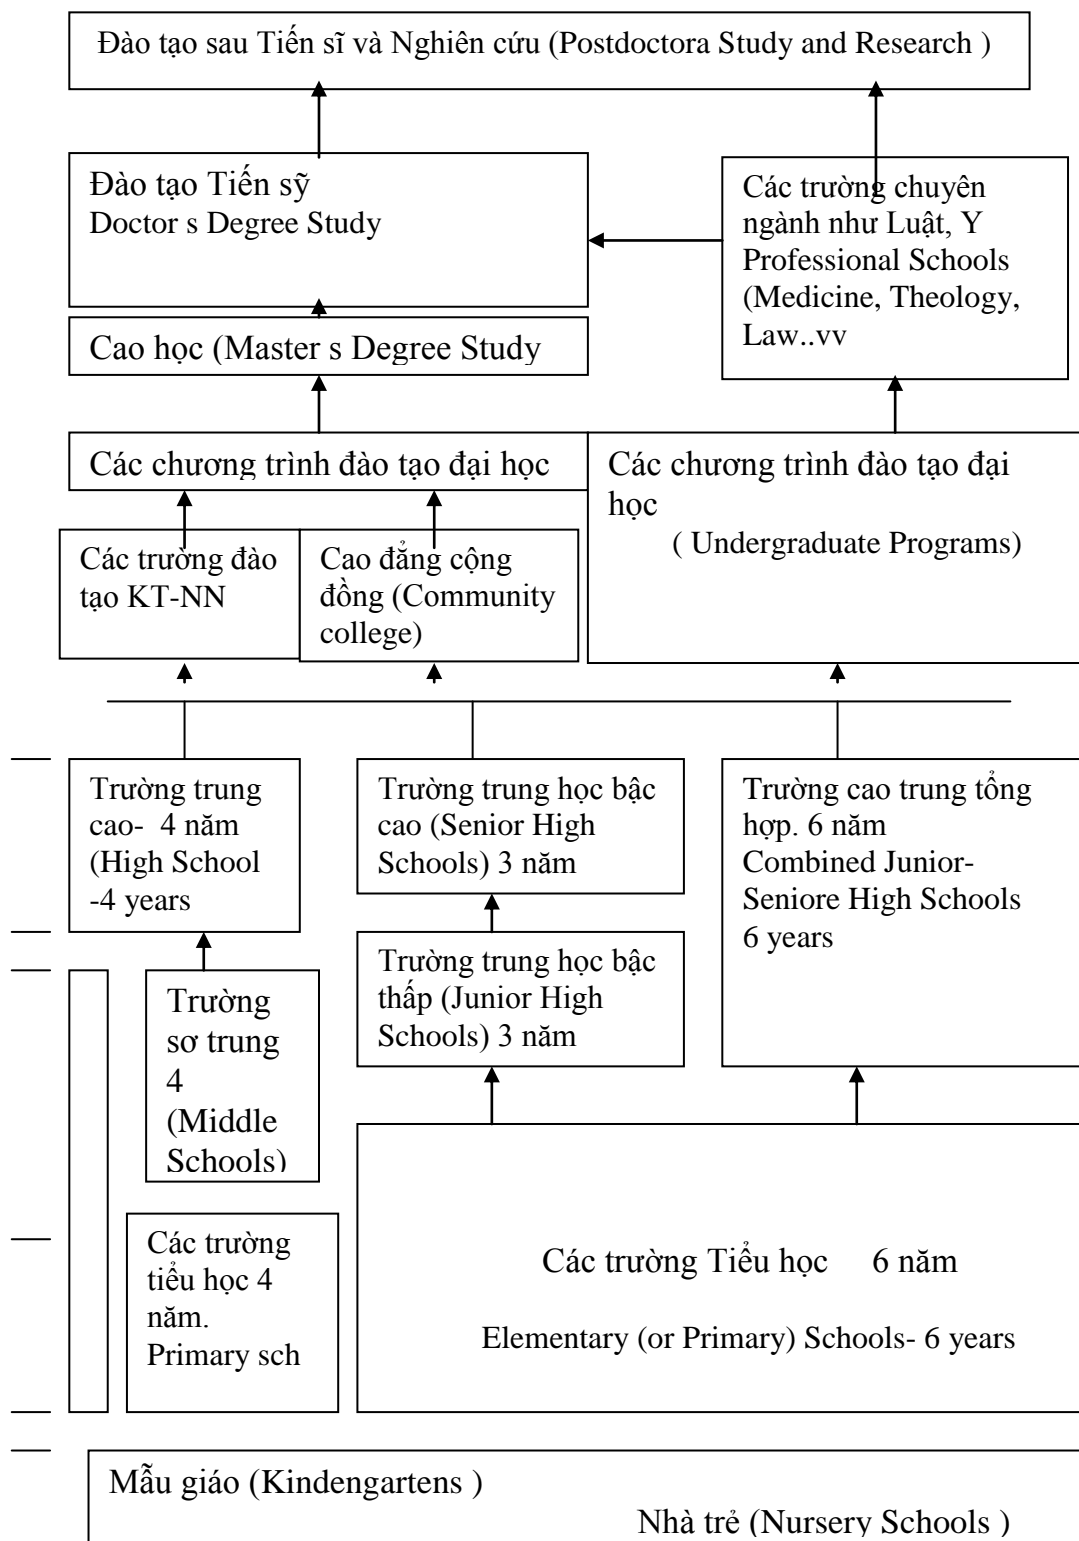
Đào tạo sau Tiến sĩ và Nghiên cứu (Postdoctora Study and Research )

Đào tạo Tiến sỹ
Doctor s Degree Study

Các trường chuyên ngành như Luật, Y
Professional Schools (Medicine, Theology, Law..vv

Cao học (Master s Degree Study

Các chương trình đào tạo đại học

Các chương trình đào tạo đại học
( Undergraduate Programs)

Các trường đào tạo KT-NN

Cao đẳng cộng đồng (Community college)

Trường trung cao- 4 năm (High School -4 years

Trường trung học bậc cao (Senior High Schools) 3 năm

Trường cao trung tổng hợp. 6 năm
Combined Junior-Seniore High Schools
6 years

Trường trung học bậc thấp (Junior High Schools) 3 năm

Trường sơ trung 4 (Middle Schools)

Các trường tiểu học 4 năm.
Primary sch

Các trường Tiểu học 6 năm

Elementary (or Primary) Schools- 6 years

Mẫu giáo (Kindengartens )

Nhà trẻ (Nursery Schools )